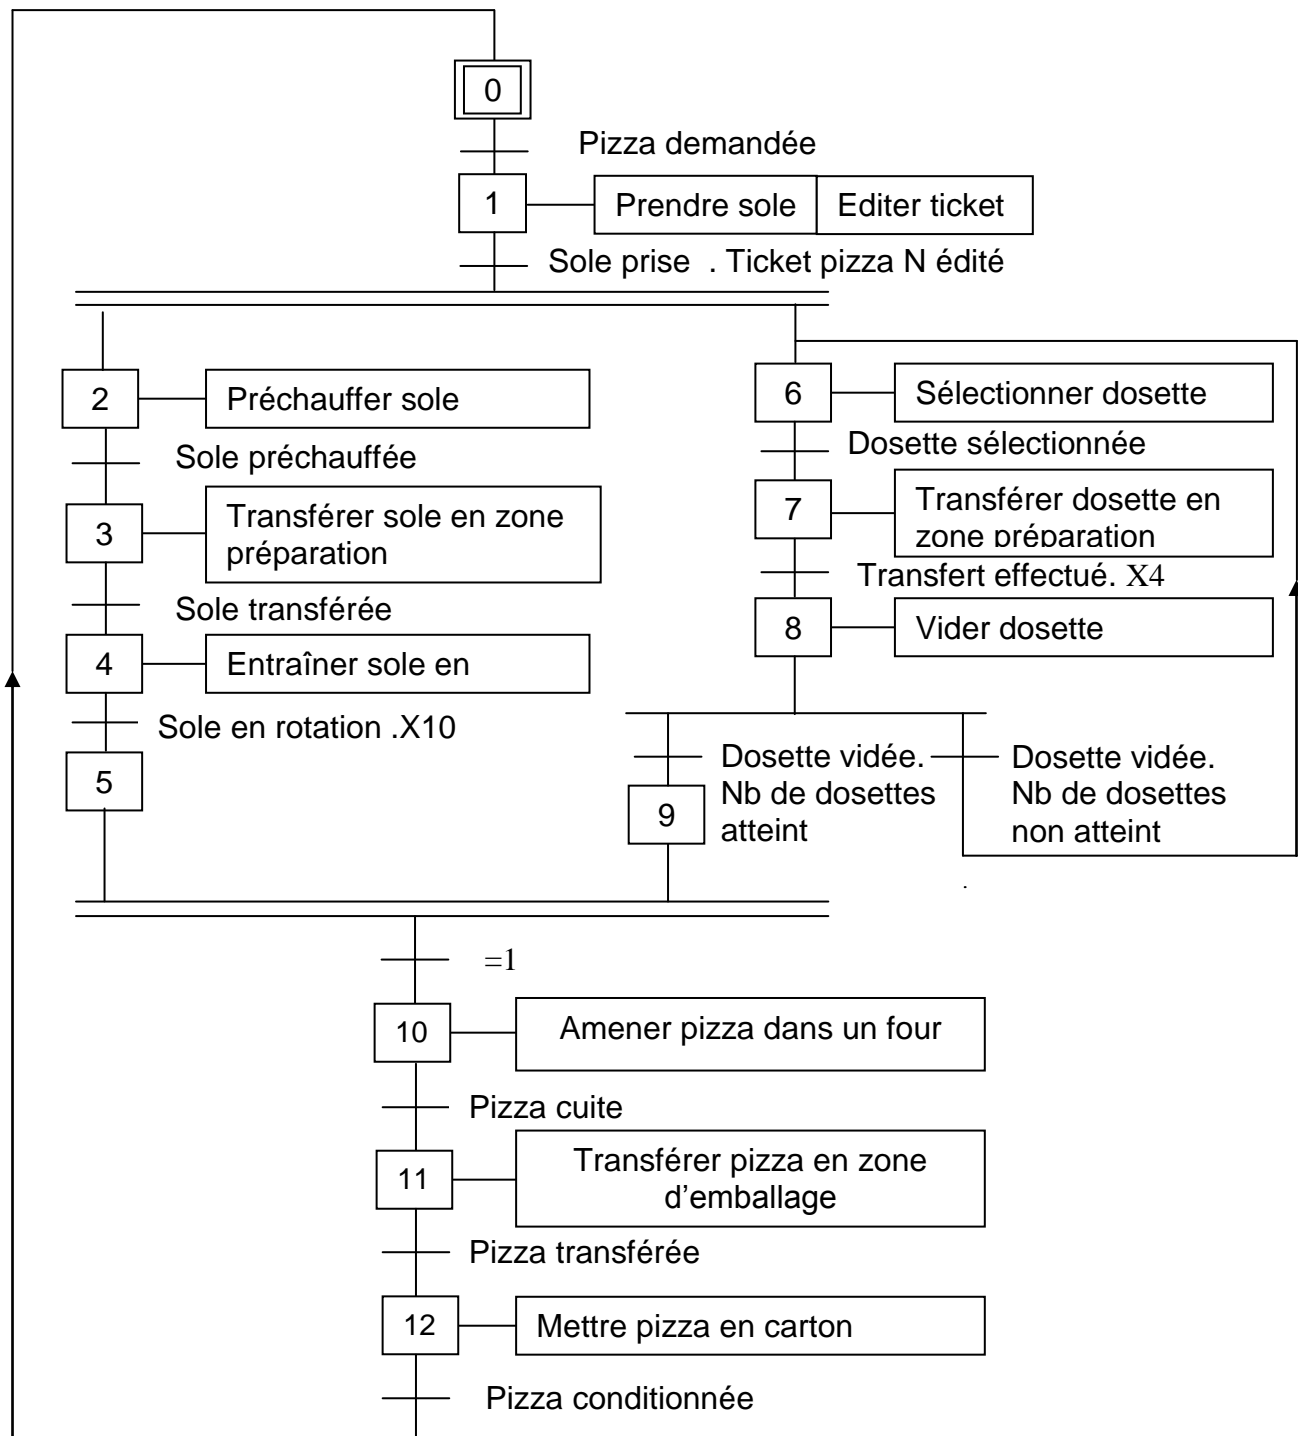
0

Pizza demandée

1

Prendre sole

Editer ticket

Sole prise . Ticket pizza N édité

2

Préchauffer sole

Sole préchauffée

3

Transférer sole en zone préparation

Sole transférée

4

Entraîner sole en

Sole en rotation .X10

5

6

Sélectionner dosette

Dosette sélectionnée

7

Transférer dosette en zone préparation

Transfert effectué. X4

8

Vider dosette

Dosette vidée. Nb de dosettes atteint

9

Dosette vidée. Nb de dosettes non atteint

=1

10

Amener pizza dans un four

Pizza cuite

11

Transférer pizza en zone d'emballage

Pizza transférée

12

Mettre pizza en carton

Pizza conditionnée